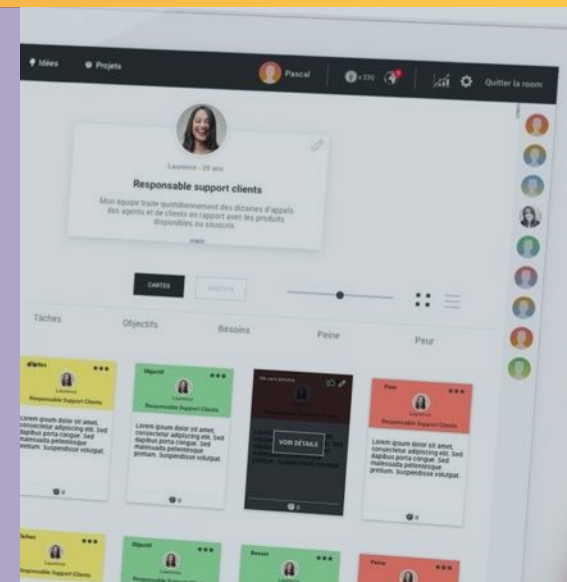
Idées
Projets
Pascal
x 330
Quitter la room

Laurence - 29 ans
Responsable support clients
Mon équipe traite quotidiennement des dizaines d'appels des agents et de clients en rapport avec les produits disponibles ou souscrits

CARTES
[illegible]

Tâches
Objectifs
Besoins
Peine
Peur

Tâches
Laurence
Responsable Support Clients
Lorem ipsum dolor sit amet, consectetur adipiscing elit. Sed dapibus porta congue. Sed malesuada pellentesque pretium. Suspendisse volutpat.

Objectif
Laurence
Responsable Support Clients
Lorem ipsum dolor sit amet, consectetur adipiscing elit. Sed dapibus porta congue. Sed malesuada pellentesque pretium. Suspendisse volutpat.

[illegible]
VOIR DÉTAILS

Peur
Laurence
Responsable Support Clients
Lorem ipsum dolor sit amet, consectetur adipiscing elit. Sed dapibus porta congue. Sed malesuada pellentesque pretium. Suspendisse volutpat.

Tâches
Responsable Support Clients
Objectif
Responsable Support Clients
Besoin
Laurence
Peine